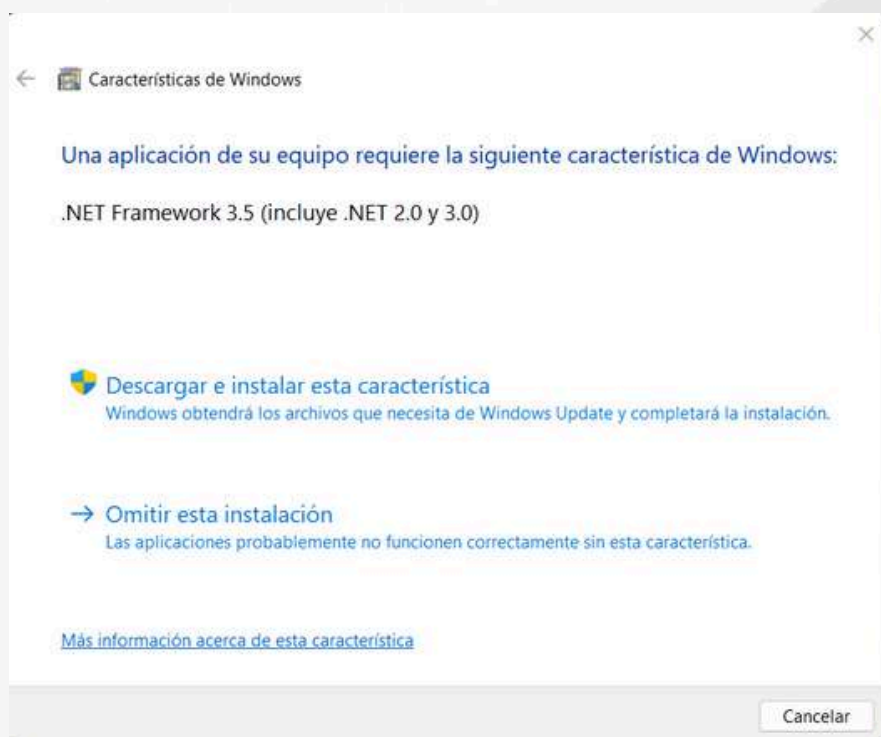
Características de Windows

Una aplicación de su equipo requiere la siguiente característica de Windows:

.NET Framework 3.5 (incluye .NET 2.0 y 3.0)

Descargar e instalar esta característica
Windows obtendrá los archivos que necesita de Windows Update y completará la instalación.

→ Omitir esta instalación
Las aplicaciones probablemente no funcionen correctamente sin esta característica.

Más información acerca de esta característica

Cancelar